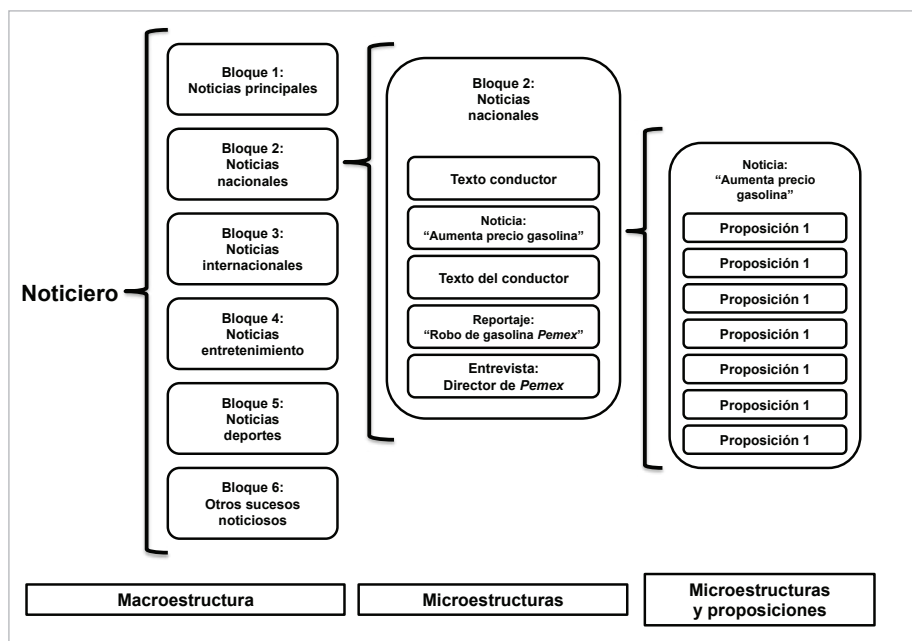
Noticiero

Bloque 1:
Noticias principales

Bloque 2:
Noticias nacionales

Bloque 3:
Noticias internacionales

Bloque 4:
Noticias entretenimiento

Bloque 5:
Noticias deportes

Bloque 6:
Otros sucesos noticiosos

Bloque 2:
Noticias nacionales

Texto conductor

Noticia:
"Aumenta precio gasolina"

Texto del conductor

Reportaje:
"Robo de gasolina *Pemex*"

Entrevista:
Director de *Pemex*

Noticia:
"Aumenta precio gasolina"

Proposición 1

Proposición 1

Proposición 1

Proposición 1

Proposición 1

Proposición 1

Proposición 1

Macroestructura

Microestructuras

Microestructuras y proposiciones